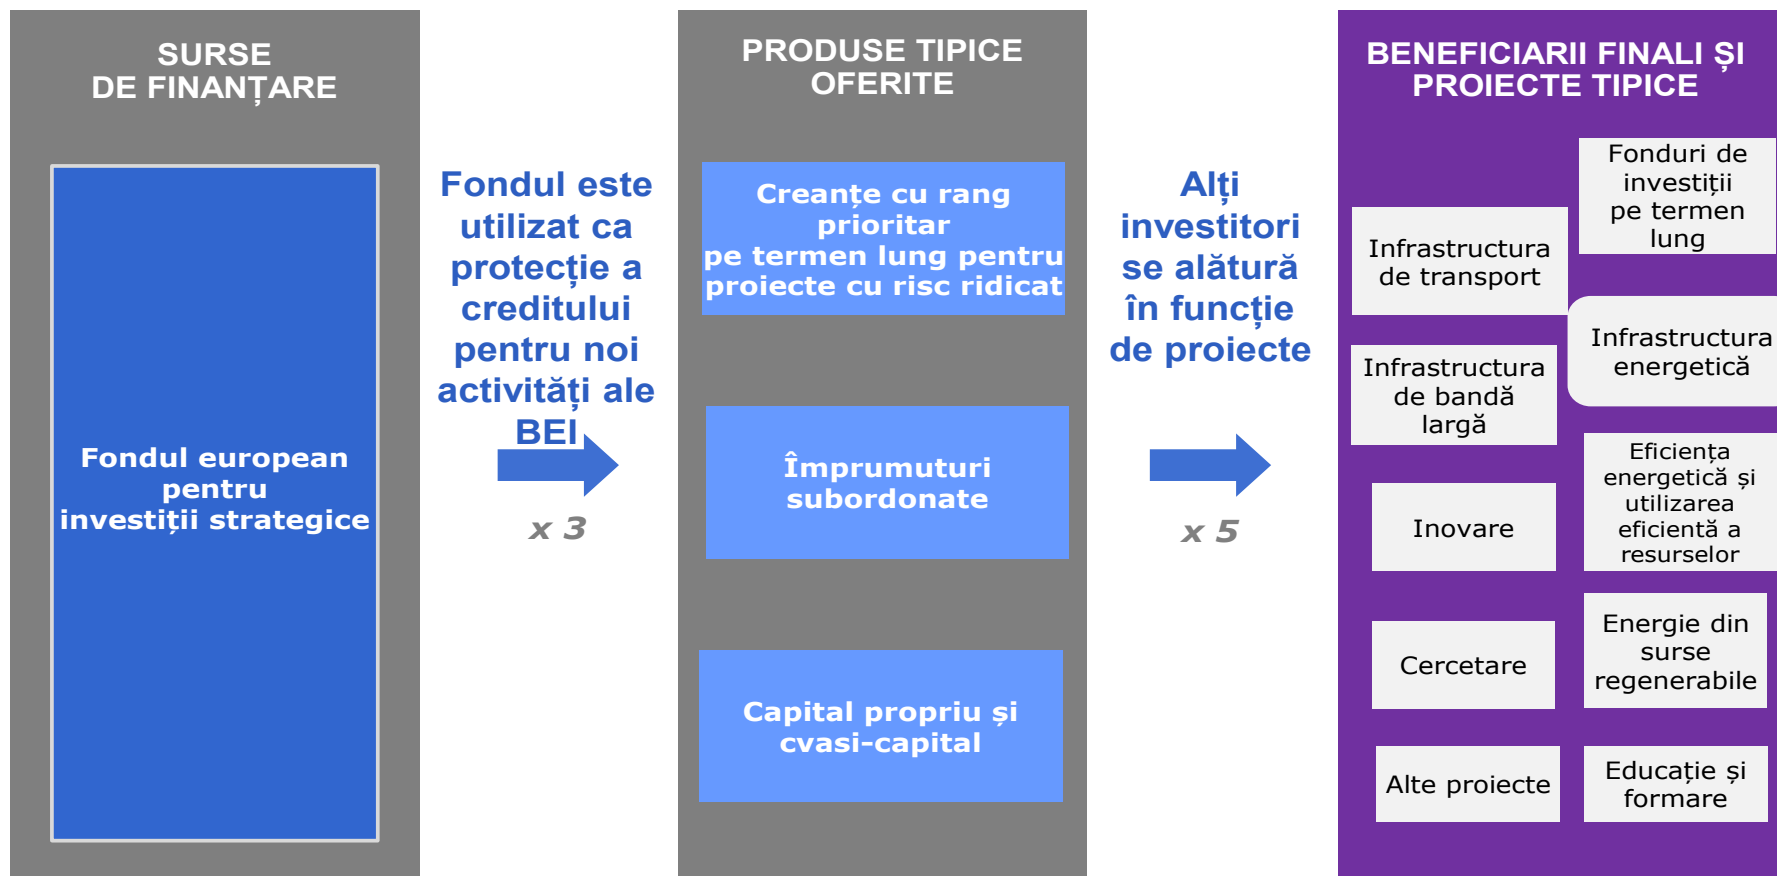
SURSE DE FINANȚARE

Fondul european pentru investiții strategice

Fondul este utilizat ca protecție a creditului pentru noi activități ale BEI

x 3

PRODUSE TIPICE OFERITE

Creanțe cu rang prioritar pe termen lung pentru proiecte cu risc ridicat

Împrumuturi subordonate

Capital propriu și cvasi-capital

Alți investitori se alătură în funcție de proiecte

x 5

BENEFICIARII FINALI ȘI PROIECTE TIPICE

Fonduri de investiții pe termen lung

Infrastructura de transport

Infrastructura energetică

Infrastructura de bandă largă

Eficiența energetică și utilizarea eficientă a resurselor

Inovare

Cercetare

Energie din surse regenerabile

Alte proiecte

Educație și formare